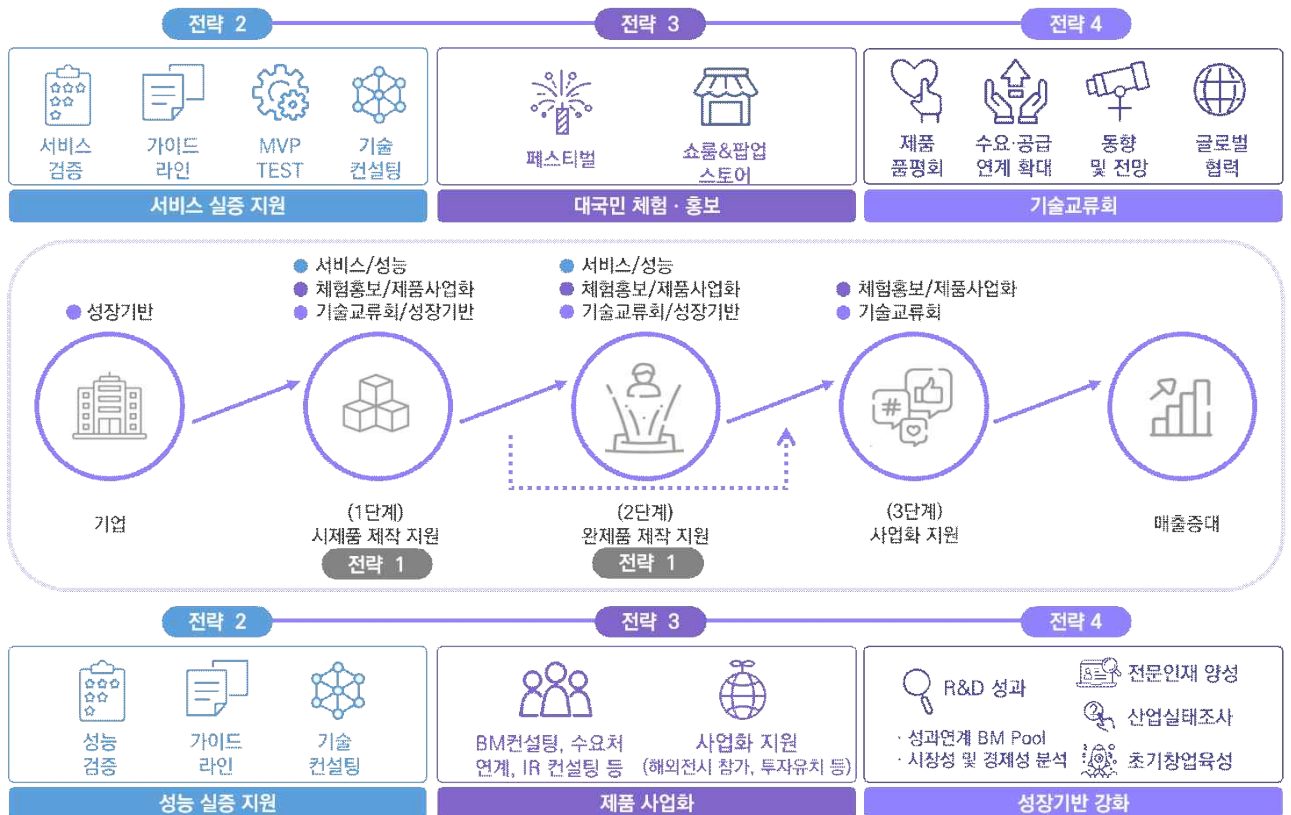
전략 2

전략 3

전략 4

서비스 검증

가이드 라인

MVP TEST

기술 컨설팅

서비스 실증 지원

페스티벌

쇼룸&팝업 스토어

대국민 체험 · 홍보

제품 품평회

수요·공급 연계 확대

동향 및 전망

글로벌 협력

기술교류회

성장기반

서비스/성능
체험홍보/제품사업화
기술교류회/성장기반

서비스/성능
체험홍보/제품사업화
기술교류회/성장기반

체험홍보/제품사업화
기술교류회

기업

(1단계) 시제품 제작 지원

전략 1

(2단계) 완제품 제작 지원

전략 1

(3단계) 사업화 지원

매출증대

전략 2

전략 3

전략 4

성능 검증

가이드 라인

기술 컨설팅

성능 실증 지원

BM컨설팅, 수요처 연계, IR 컨설팅 등

사업화 지원 (해외전시 참가, 투자유치 등)

제품 사업화

R&D 성과

· 성과연계 BM Pool
· 시장성 및 경제성 분석

전문인재 양성

산업실태조사

초기창업육성

성장기반 강화